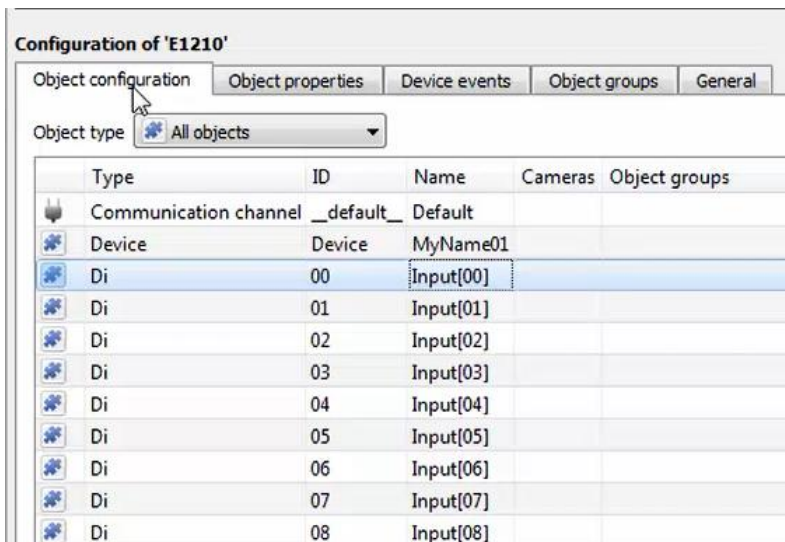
Configuration of 'E1210'

Object configuration | Object properties | Device events | Object groups | General

Object type: All objects

| Type | ID | Name | Cameras | Object groups |
|---|---|---|---|---|
| Communication channel | \_\_default\_\_ | Default | | |
| Device | Device | MyName01 | | |
| Di | 00 | Input[00] | | |
| Di | 01 | Input[01] | | |
| Di | 02 | Input[02] | | |
| Di | 03 | Input[03] | | |
| Di | 04 | Input[04] | | |
| Di | 05 | Input[05] | | |
| Di | 06 | Input[06] | | |
| Di | 07 | Input[07] | | |
| Di | 08 | Input[08] | | |